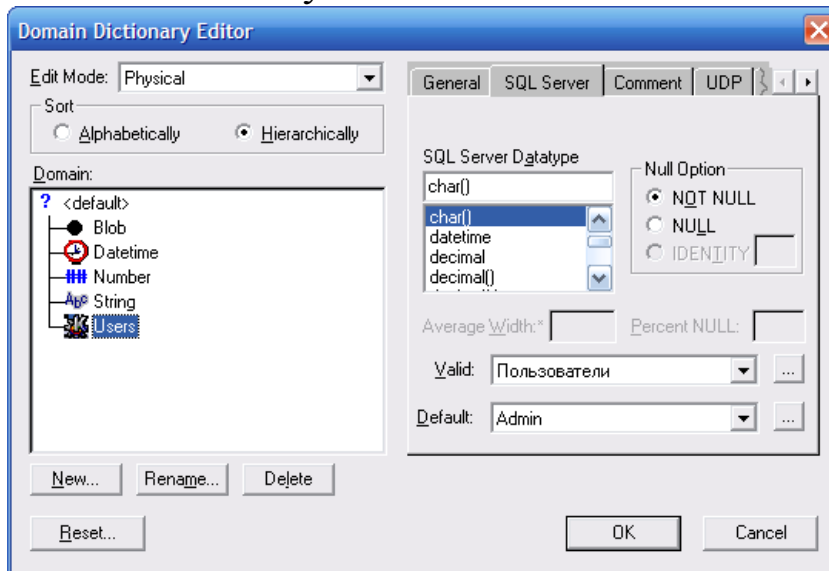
Domain Dictionary Editor

Edit Mode: Physical

Sort

Alphabetically

Hierarchically

Domain:

? <default>

Blob

Datetime

Number

String

Users

General | SQL Server | Comment | UDP

SQL Server Datatype

char()

char()

datetime

decimal

decimal()

Null Option

NOT NULL

NULL

IDENTITY

Average Width:*

Percent NULL:

Valid: Пользователи

Default: Admin

New...

Rename...

Delete

Reset...

OK

Cancel